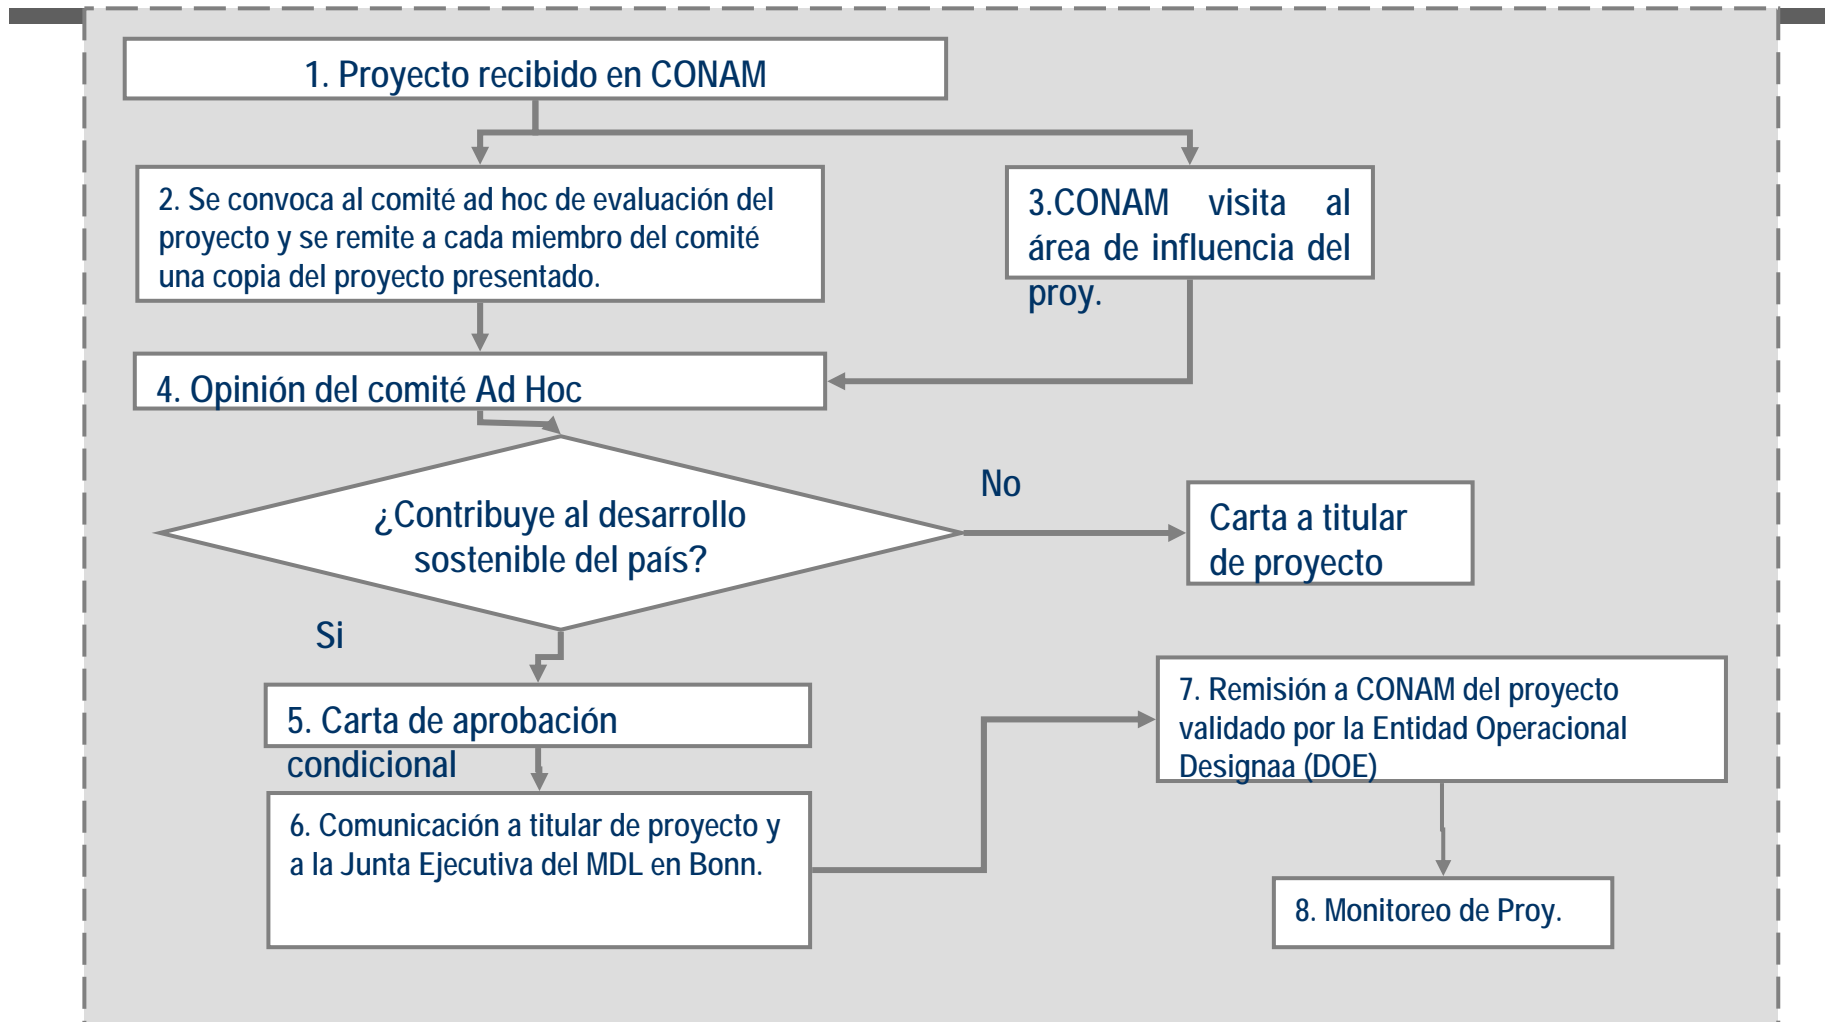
1. Proyecto recibido en CONAM

2. Se convoca al comité ad hoc de evaluación del proyecto y se remite a cada miembro del comité una copia del proyecto presentado.

3.CONAM visita al área de influencia del proy.

4. Opinión del comité Ad Hoc

¿Contribuye al desarrollo sostenible del país?

No

Carta a titular de proyecto

Si

5. Carta de aprobación condicional

6. Comunicación a titular de proyecto y a la Junta Ejecutiva del MDL en Bonn.

7. Remisión a CONAM del proyecto validado por la Entidad Operacional Designaa (DOE)

8. Monitoreo de Proy.